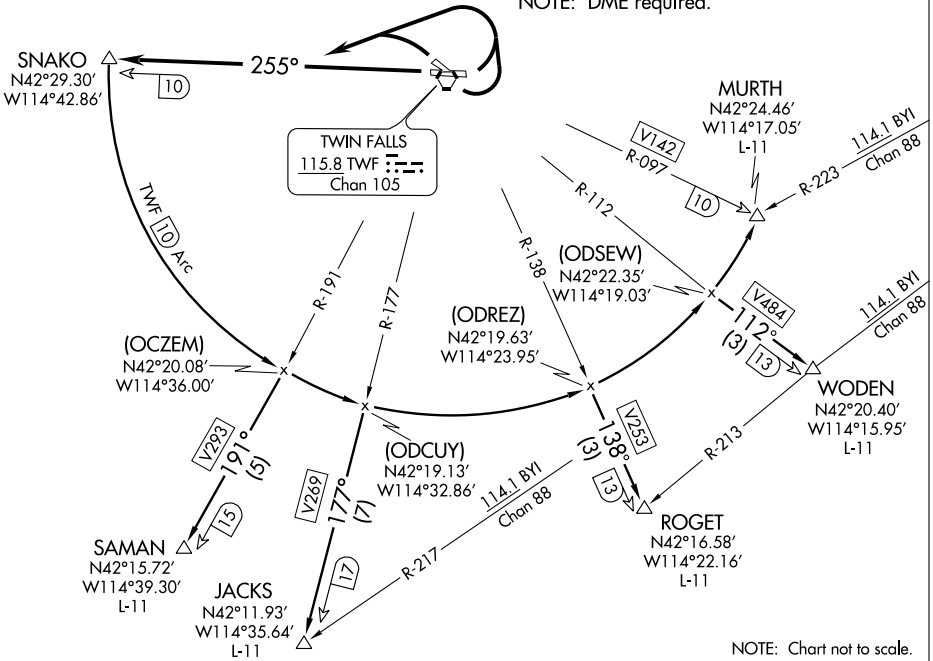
NOTE: DME required.

SNAKO
N42°29.30′
W114°42.86′

255°

10

TWIN FALLS
115.8 TWF
Chan 105

MURTH
N42°24.46′
W114°17.05′
L-11

V142
R-097

10

R-223

114.1 BYI
Chan 88

R-112

TWF 10 Arc

R-191

R-177

R-138

(ODSEW)
N42°22.35′
W114°19.03′

V484
112°
(3)
13

114.1 BYI
Chan 88

(OCZEM)
N42°20.08′
W114°36.00′

(ODREZ)
N42°19.63′
W114°23.95′

WODEN
N42°20.40′
W114°15.95′
L-11

V293
191°
(5)

15

(ODCUY)
N42°19.13′
W114°32.86′

V253
138°
(3)
13

R-213

V269
177°
(7)

17

114.1 BYI
Chan 88

R-217

SAMAN
N42°15.72′
W114°39.30′
L-11

ROGET
N42°16.58′
W114°22.16′
L-11

JACKS
N42°11.93′
W114°35.64′
L-11

NOTE: Chart not to scale.